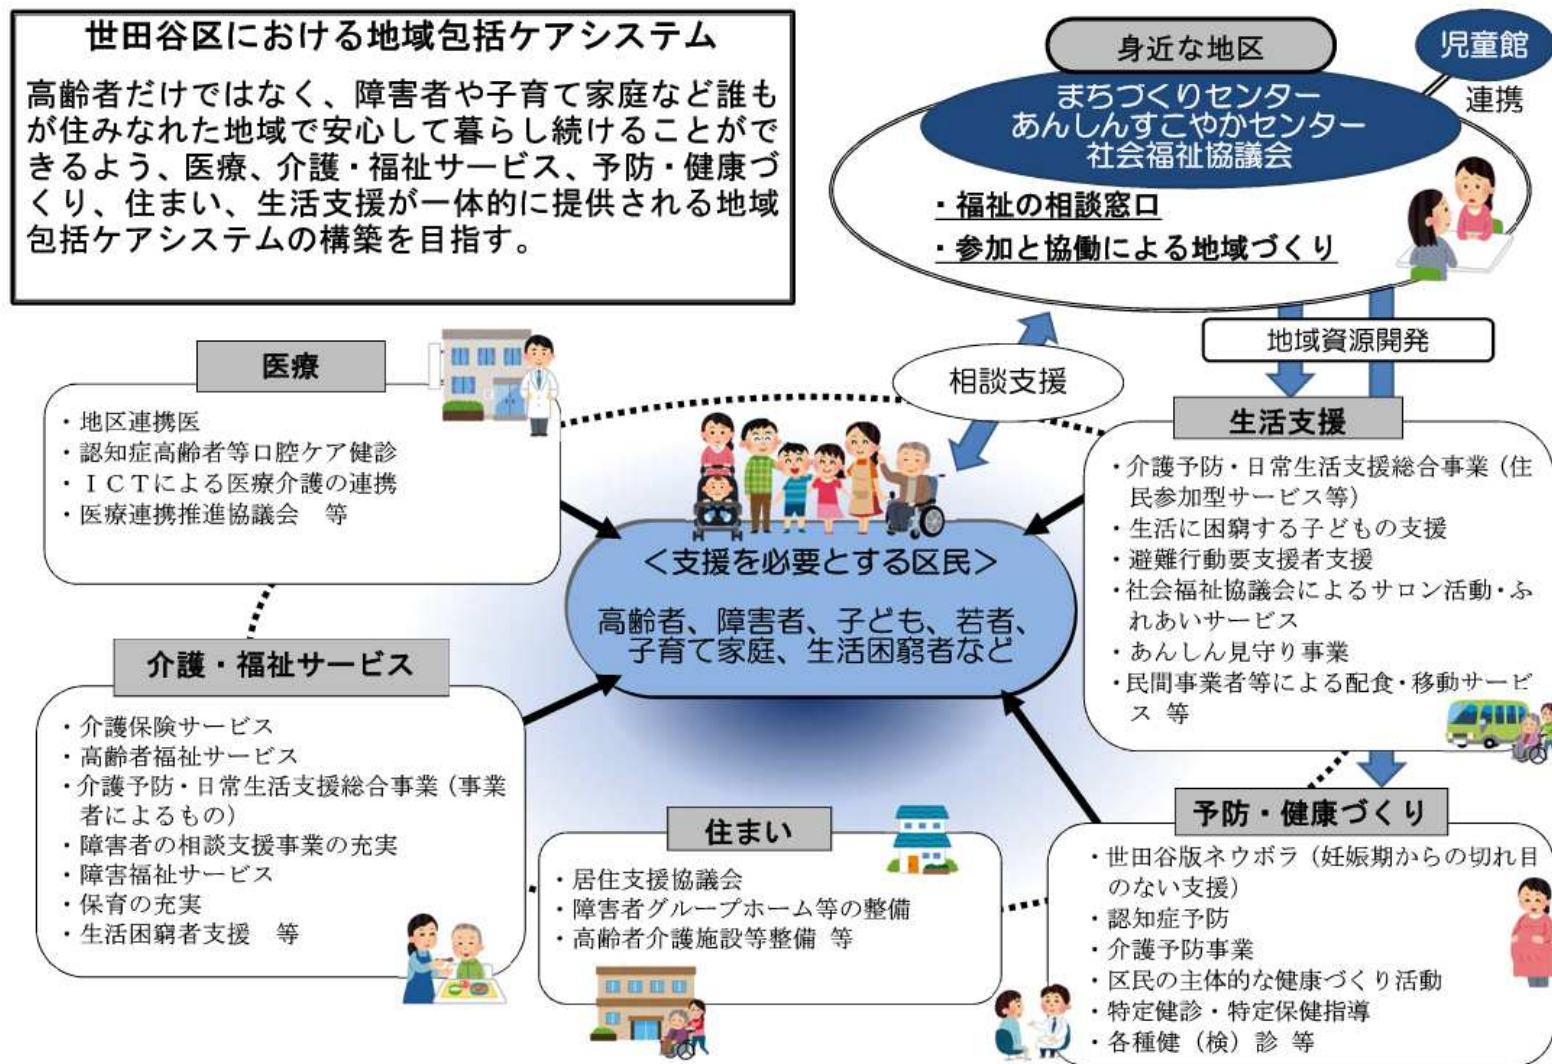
世田谷区における地域包括ケアシステム

高齢者だけではなく、障害者や子育て家庭など誰もが住みなれた地域で安心して暮らし続けることができるよう、医療、介護・福祉サービス、予防・健康づくり、住まい、生活支援が一体的に提供される地域包括ケアシステムの構築を目指す。

身近な地区

児童館

連携

まちづくりセンター
あんしんすこやかセンター
社会福祉協議会

・福祉の相談窓口
・参加と協働による地域づくり

地域資源開発

相談支援

医療

・地区連携医
・認知症高齢者等口腔ケア健診
・ＩＣＴによる医療介護の連携
・医療連携推進協議会　等

生活支援

・介護予防・日常生活支援総合事業（住民参加型サービス等）
・生活に困窮する子どもの支援
・避難行動要支援者支援
・社会福祉協議会によるサロン活動・ふれあいサービス
・あんしん見守り事業
・民間事業者等による配食・移動サービス 等

＜支援を必要とする区民＞

高齢者、障害者、子ども、若者、子育て家庭、生活困窮者など

介護・福祉サービス

・介護保険サービス
・高齢者福祉サービス
・介護予防・日常生活支援総合事業（事業者によるもの）
・障害者の相談支援事業の充実
・障害福祉サービス
・保育の充実
・生活困窮者支援　等

住まい

・居住支援協議会
・障害者グループホーム等の整備
・高齢者介護施設等整備 等

予防・健康づくり

・世田谷版ネウボラ（妊娠期からの切れ目のない支援）
・認知症予防
・介護予防事業
・区民の主体的な健康づくり活動
・特定健診・特定保健指導
・各種健（検）診 等